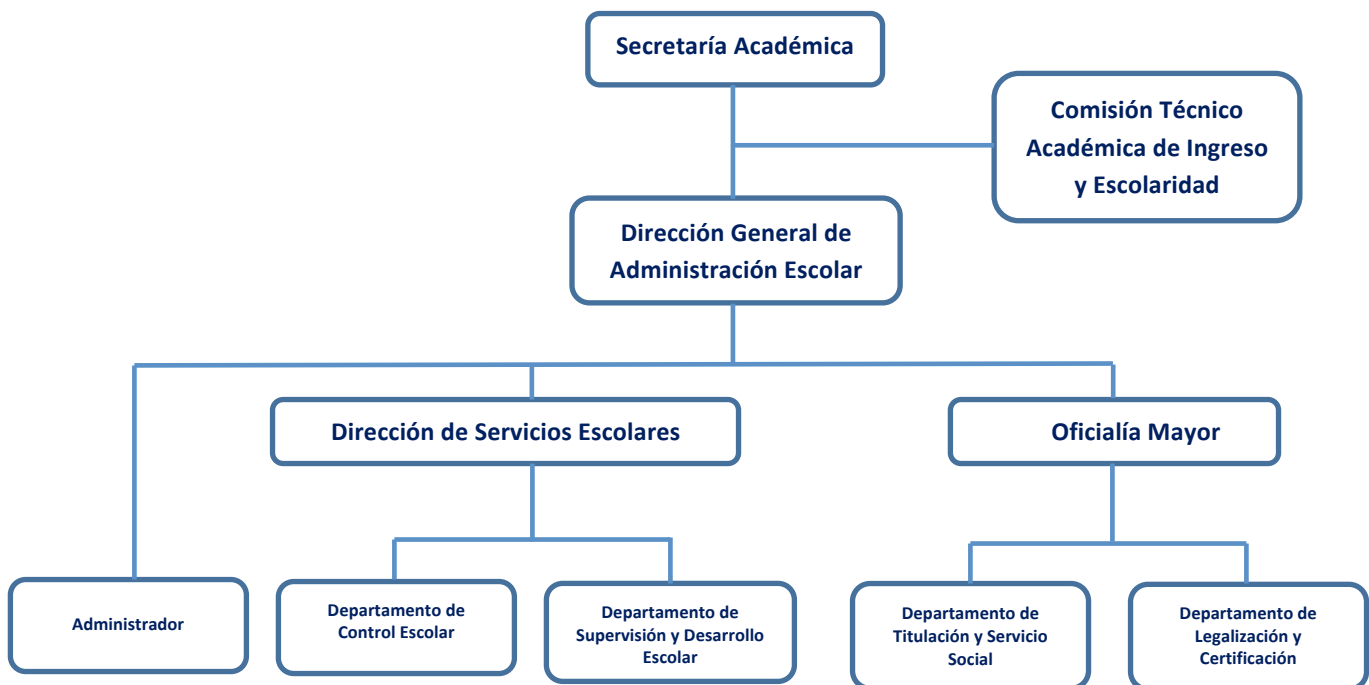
Secretaría Académica

Comisión Técnico Académica de Ingreso y Escolaridad

Dirección General de Administración Escolar

Dirección de Servicios Escolares

Oficialía Mayor

Administrador

Departamento de Control Escolar

Departamento de Supervisión y Desarrollo Escolar

Departamento de Titulación y Servicio Social

Departamento de Legalización y Certificación